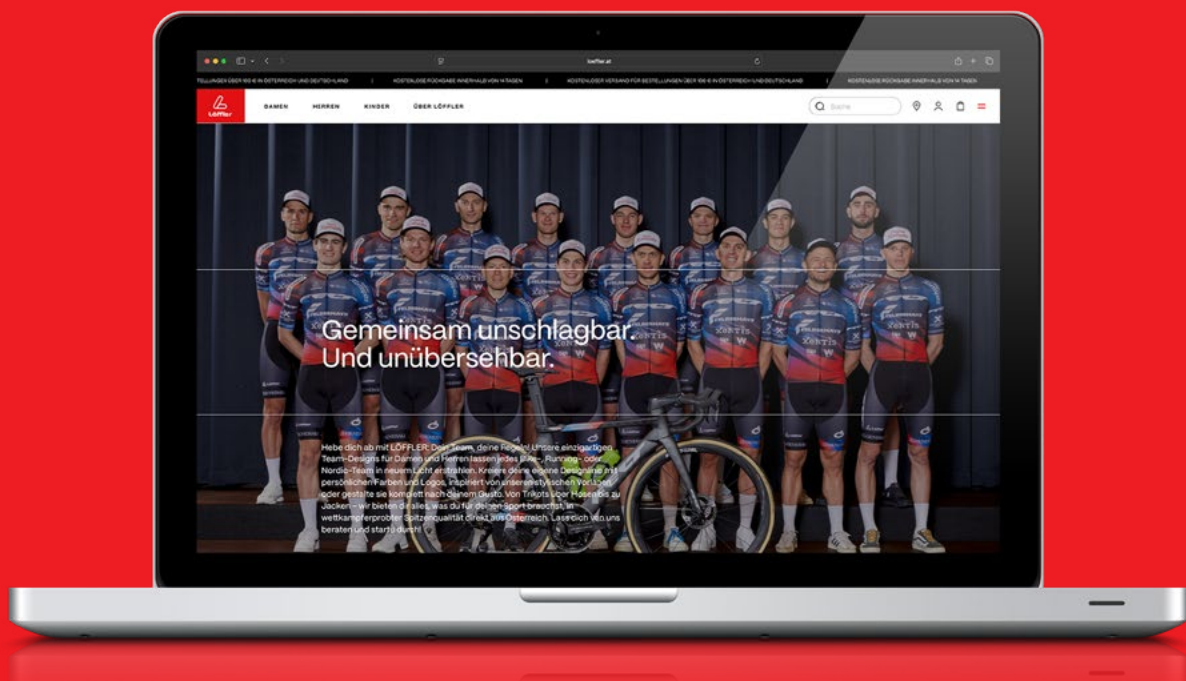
loeffler.at

TELLUNGEN ÜBER 100 € IN ÖSTERREICH UND DEUTSCHLAND | KOSTENLOSE RÜCKGABE INNERHALB VON 14 TAGEN | KOSTENLOSER VERSAND FÜR BESTELLUNGEN ÜBER 100 € IN ÖSTERREICH UND DEUTSCHLAND | KOSTENLOSE RÜCKGABE INNERHALB VON 14 TAGEN

Löffler

DAMEN HERREN KINDER ÜBER LÖFFLER

Suche

Gemeinsam unschlagbar. Und unübersehbar.

Hebe dich ab mit LÖFFLER: Dein Team, deine Regeln! Unsere einzigartigen Team-Designs für Damen und Herren lassen jedes Bike-, Running- oder Nordic-Team in neuem Licht erstrahlen. Kreiere deine eigene Designlinie mit persönlichen Farben und Logos, inspiriert von unseren stylischen Vorlagen oder gestalte sie komplett nach deinem Gusto. Von Trikots über Hosen bis zu Jacken – wir bieten dir alles, was du für deinen Sport brauchst, in wettkampferprobter Spitzenqualität direkt aus Österreich. Lass dich von uns beraten und starte durch!